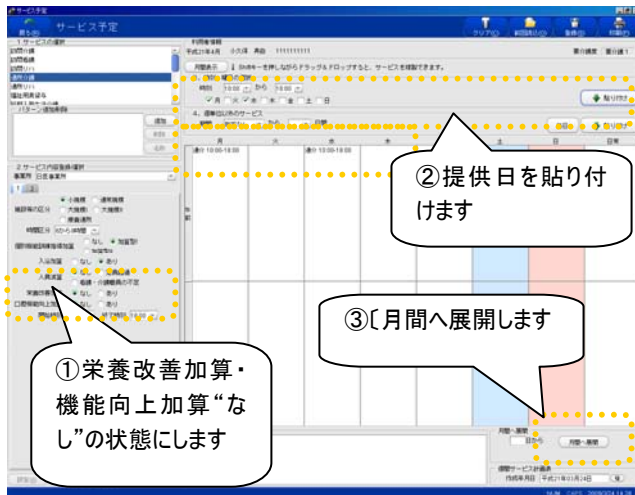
サービス予定

戻る(B)

サービス予定

クリア(C)

前回読込(Z)

登録(F)

印刷(P)

1.サービスの選択

訪問介護

訪問看護

訪問リハ

通所介護

通所リハ

福祉用具貸与

パターン選択削除

追加

削除

名称

2.サービス内容選択

事業所 日医事業所

利用者情報

平成21年4月 小久保 寿由 1111111111

要介護度 要介護1

月間表示

Shiftキーを押しながらドラッグ＆ドロップすると、サービスを移動できます。

3.時間・曜日の選択

時間 10:00 から 11:00

月 火 水 木 金 土 日

貼り付け

4.週単位以外のサービス

日曜

月

火

水

木

日

日常

通所 10:00-18:00

通所 10:00-18:00

通所 10:00-18:00

小規模

通常規模

大規模I

大規模II

療養通所

施設等の区分

時間区分 6から8時間

個別機能訓練体制加算

なし 加算I型

入浴加算 なし あり

なし あり

栄養改善加算 なし あり

口腔機能向上加算 なし あり

開始時刻 10:00 終了時刻 18:00

月間へ展開

日から

月間へ展開

居宅サービス計画書

作成年月日 平成21年03月24日

②提供日を貼り付けます

③〔月間へ展開します

①栄養改善加算・機能向上加算“なし”の状態にします